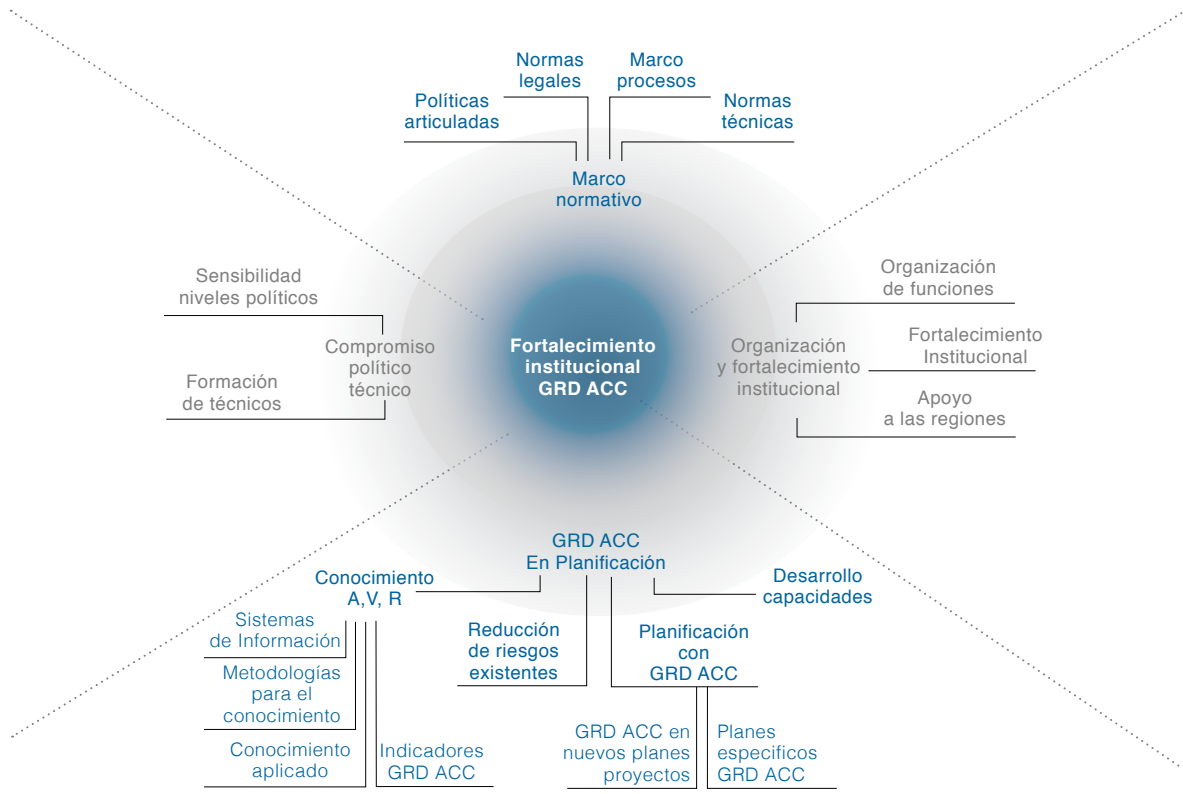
Normas legales

Marco procesos

Políticas articuladas

Normas técnicas

Marco normativo

Sensibilidad niveles políticos

Formación de técnicos

Compromiso político técnico

Fortalecimiento institucional GRD ACC

Organización de funciones

Organización y fortalecimiento institucional

Fortalecimiento Institucional

Apoyo a las regiones

GRD ACC En Planificación

Conocimiento A,V, R

Desarrollo capacidades

Sistemas de Información

Metodologías para el conocimiento

Conocimiento aplicado

Indicadores GRD ACC

Reducción de riesgos existentes

Planificación con GRD ACC

GRD ACC en nuevos planes proyectos

Planes especificos GRD ACC